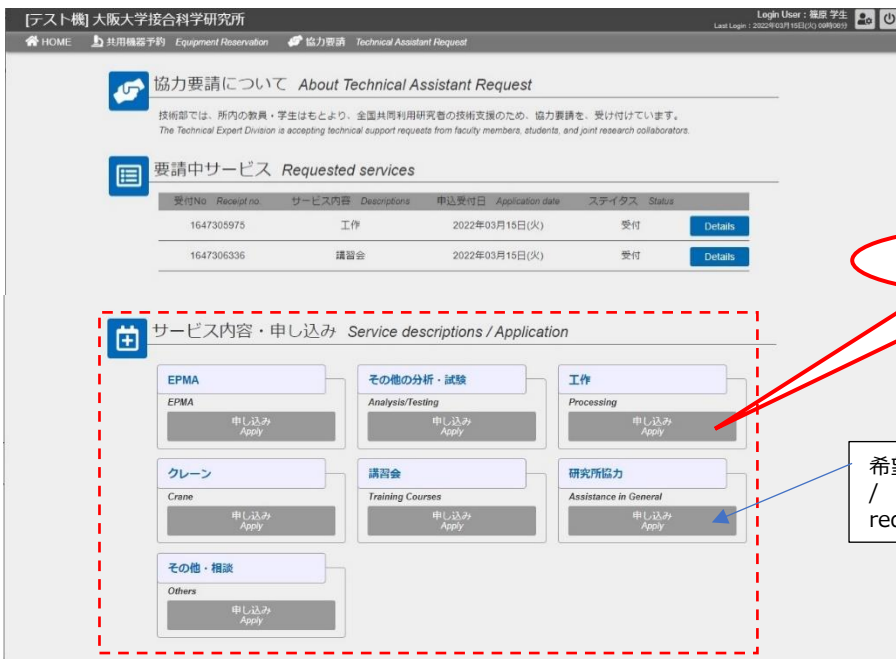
[テスト機] 大阪大学接合科学研究所

Login User : 篠原 学生
Last Login : 2022年03月15日(火) 09時06分

HOME 共用機器予約 Equipment Reservation 協力要請 Technical Assistant Request

協力要請について About Technical Assistant Request

技術部では、所内の教員・学生はもとより、全国共同利用研究者の技術支援のため、協力要請を、受け付けています。
The Technical Expert Division is accepting technical support requests from faculty members, students, and joint research collaborators.

要請中サービス Requested services

| 受付No Receipt no. | サービス内容 Descriptions | 申込受付日 Application date | ステイタス Status | |
|---|---|---|---|---|
| 1647305975 | 工作 | 2022年03月15日(火) | 受付 | Details |
| 1647306336 | 講習会 | 2022年03月15日(火) | 受付 | Details |

サービス内容・申し込み Service descriptions / Application

EPMA
EPMA
申し込み Apply

その他の分析・試験
Analysis/Testing
申し込み Apply

工作
Processing
申し込み Apply

クレーン
Crane
申し込み Apply

講習会
Training Courses
申し込み Apply

研究所協力
Assistance in General
申し込み Apply

その他・相談
Others
申し込み Apply

希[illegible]
/
rec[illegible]